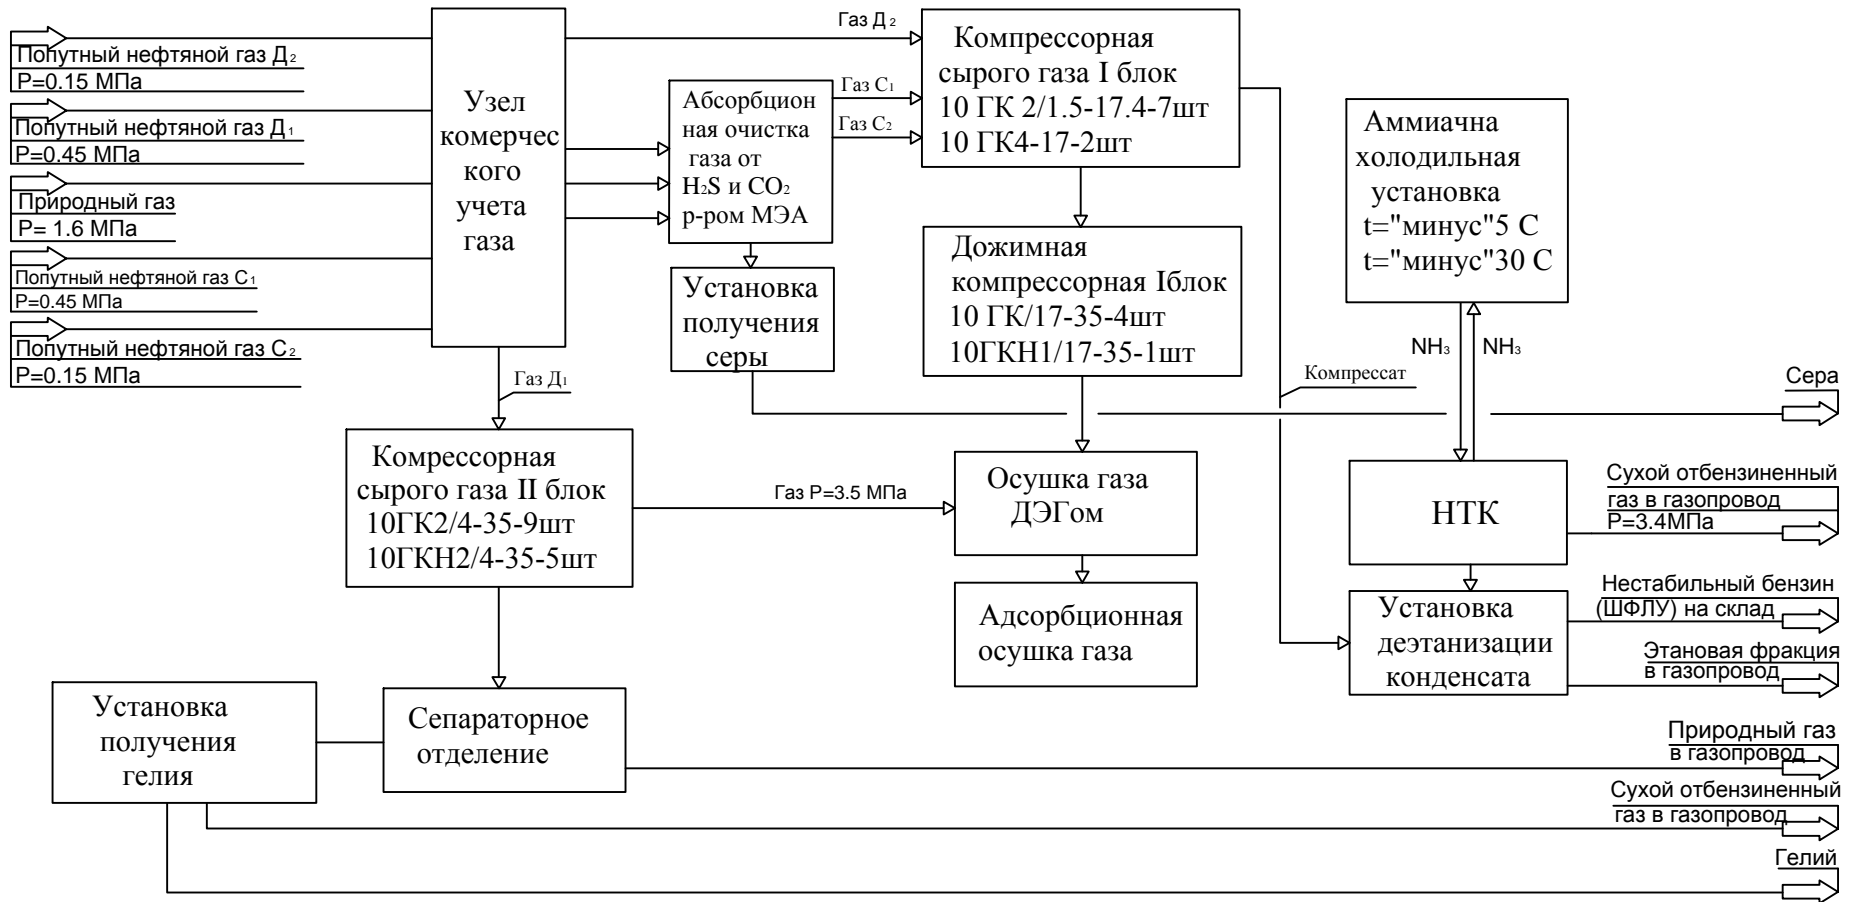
Попутный нефтяной газ $Д_2$
P=0.15 МПа

Попутный нефтяной газ $Д_1$
P=0.45 МПа

Природный газ
P= 1.6 МПа

Попутный нефтяной газ $C_1$
P=0.45 МПа

Попутный нефтяной газ $C_2$
P=0.15 МПа

Узел комерческого учета газа

Газ $Д_1$

Газ $Д_2$

Абсорбционная очистка газа от $H_2S$ и $CO_2$ р-ром МЭА

Газ $C_1$

Газ $C_2$

Установка получения серы

Компрессорная сырого газа I блок
10 ГК 2/1.5-17.4-7шт
10 ГК4-17-2шт

Дожимная компрессорная Iблок
10 ГК/17-35-4шт
10ГКН1/17-35-1шт

Аммиачна холодильная установка
t="минус"5 С
t="минус"30 С

$NH_3$

$NH_3$

Компрессат

Сера

Компрессорная сырого газа II блок
10ГК2/4-35-9шт
10ГКН2/4-35-5шт

Газ P=3.5 МПа

Осушка газа ДЭГом

Адсорбционная осушка газа

НТК

Сухой отбензиненный газ в газопровод
P=3.4МПа

Установка деэтанизации конденсата

Нестабильный бензин (ШФЛУ) на склад

Этановая фракция в газопровод

Установка получения гелия

Сепараторное отделение

Природный газ в газопровод

Сухой отбензиненный газ в газопровод

Гелий